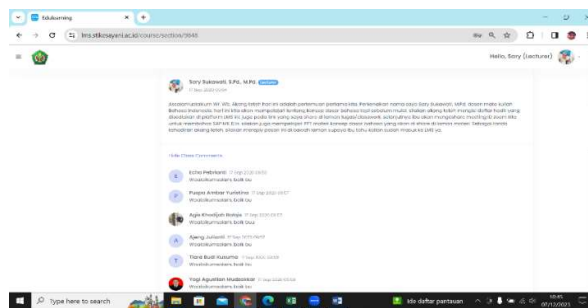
Edulearning

lms.stikesayani.ac.id/course/section/3848

Hello, Sary (Lecturer)

Sary Sukawati, S.Pd., M.Pd. Lecturer
7 Sep 2021 09:00

Assalamualaikum Wr. Wb. Alhamdulillah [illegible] pertemuan pertama kita. Perkenalkan nama saya Sary Sukawati, M.Pd. dosen mata kuliah Bahasa Indonesia. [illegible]

Hide Class Comments

Echa Febriani 7 Sep 2021 09:02
Waalaikumsalam baik bu

Puspa Ambar Yuristina 7 Sep 2021 09:07
Waalaikumsalam baik bu

Agis Khodijah Rosya 7 Sep 2021 09:07
Waalaikumsalam baik bu

Ajeng Juliasti 7 Sep 2021 09:09
Waalaikumsalam baik bu

Tiara Budi Kusuma 7 Sep 2021 09:09
Waalaikumsalam baik bu

Yogi Agustian Mudzakkar 7 Sep 2021 09:09
Waalaikumsalam baik bu

Type here to search

Ido daftar pertanyaan

10:45
09/13/2021